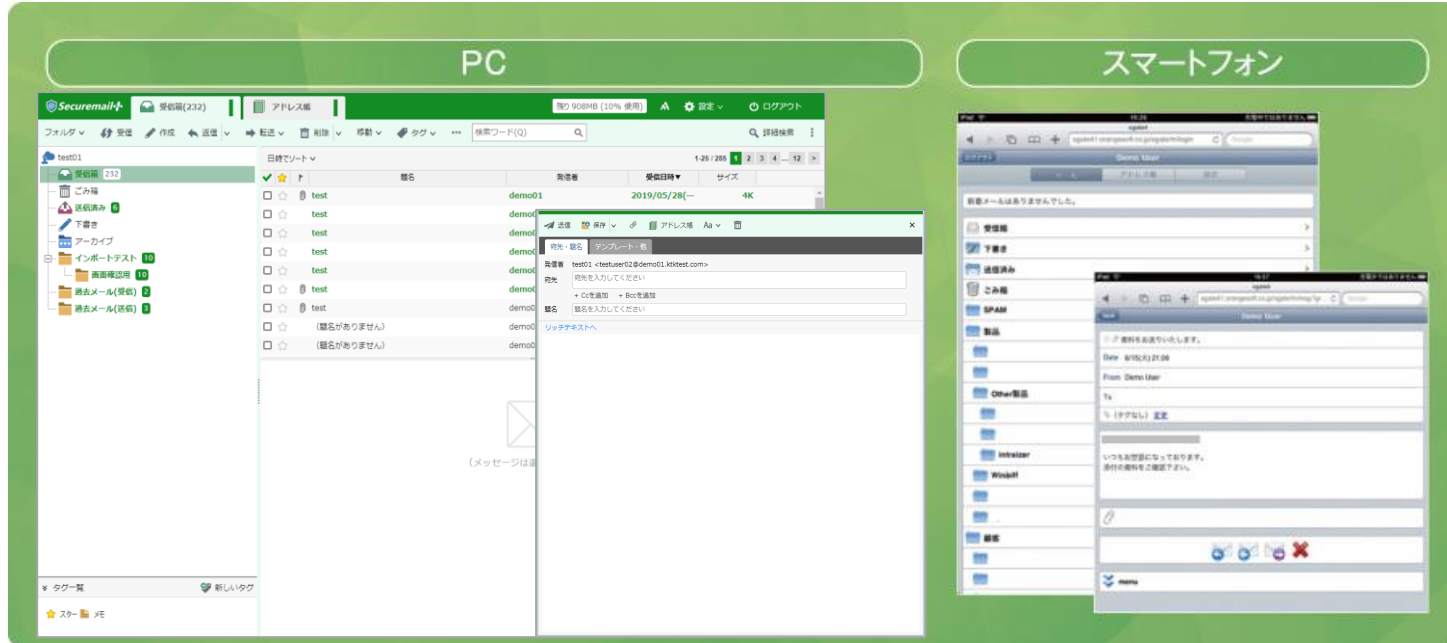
PC

スマートフォン

Securemail 受信箱(232) アドレス帳 残り 908MB (10% 使用) 設定 ログアウト

フォルダ 受信 作成 返信 転送 削除 移動 タグ ••• 検索ワード(Q) 詳細検索

test01
受信箱 232
ごみ箱
送信済み 6
下書き
アーカイブ
インポートテスト 10
画面確認用 10
過去メール(受信) 2
過去メール(送信) 3

日時でソート 1-25 / 285 1 2 3 4 ... 12 >

| | | 題名 | 発信者 | 受信日時▼ | サイズ |
|---|---|---|---|---|---|
| | | test | demo01 | 2019/05/28(... | 4K |
| | | test | demo0 | | |
| | | test | demo0 | | |
| | | test | demo0 | | |
| | | test | demo0 | | |
| | | test | demo0 | | |
| | | test | demo0 | | |
| | | (題名がありません) | demo0 | | |
| | | (題名がありません) | demo0 | | |

(メッセージは選

送信 保存 アドレス帳 Aa
宛先・題名 テンプレート・他
発信者 test01 <testuser02@demo01.ktktest.com>
宛先 宛先を入力してください
+ Ccを追加 + Bccを追加
題名 題名を入力してください
リッチテキストへ

タグ一覧 新しいタグ
スター メモ

Demo User
新着メールはありませんでした。
受信箱
下書き
送信済み
ごみ箱
SPAM
製品
Other製品
intraizer
Winbiff
顧客

Demo User
資料をお送りいたします。
Date 8/15(火) 21:06
From Demo User
To
(タグなし) 変更
いつもお世話になっております。
添付の資料をご確認下さい。
menu